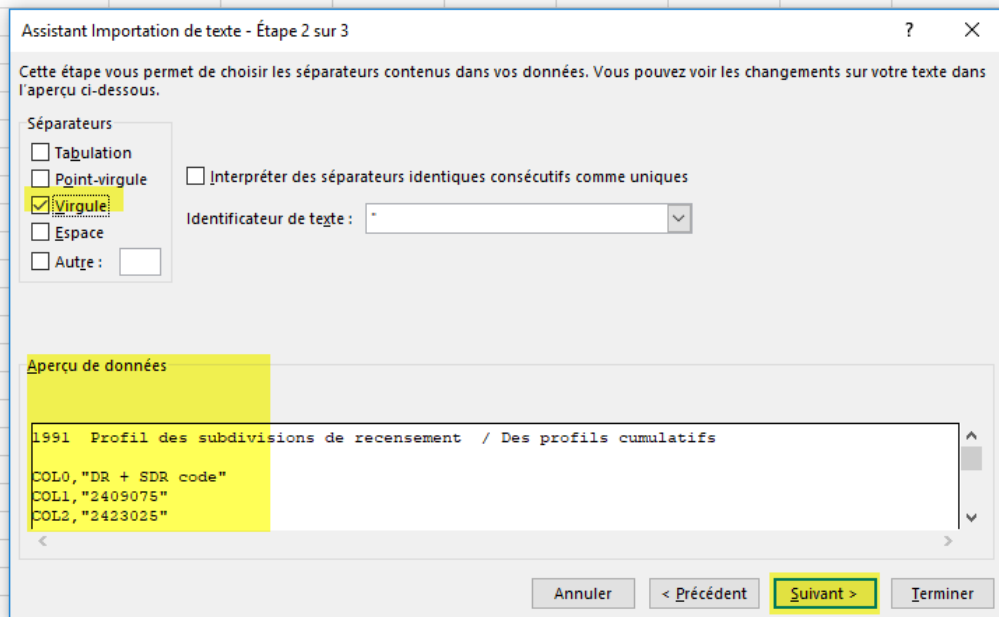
Assistant Importation de texte - Étape 2 sur 3

?

Cette étape vous permet de choisir les séparateurs contenus dans vos données. Vous pouvez voir les changements sur votre texte dans l'aperçu ci-dessous.

Séparateurs

Tabulation

Point-virgule

Virgule

Espace

Autre :

Interpréter des séparateurs identiques consécutifs comme uniques

Identificateur de texte : "

Aperçu de données

1991 Profil des subdivisions de recensement / Des profils cumulatifs

COL0,"DR + SDR code"
COL1,"2409075"
COL2,"2423025"

Annuler

< Précédent

Suivant >

Terminer